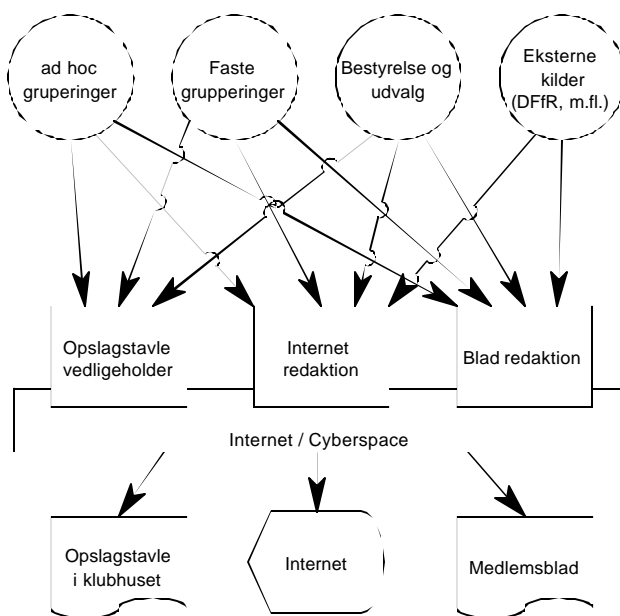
ad hoc grupperinger

Faste grupperinger

Bestyrelse og udvalg

Eksterne kilder (DFfR, m.fl.)

Opslagstavle vedligeholder

Internet redaktion

Blad redaktion

Internet / Cyberspace

Opslagstavle i klubhuset

Internet

Medlemsblad